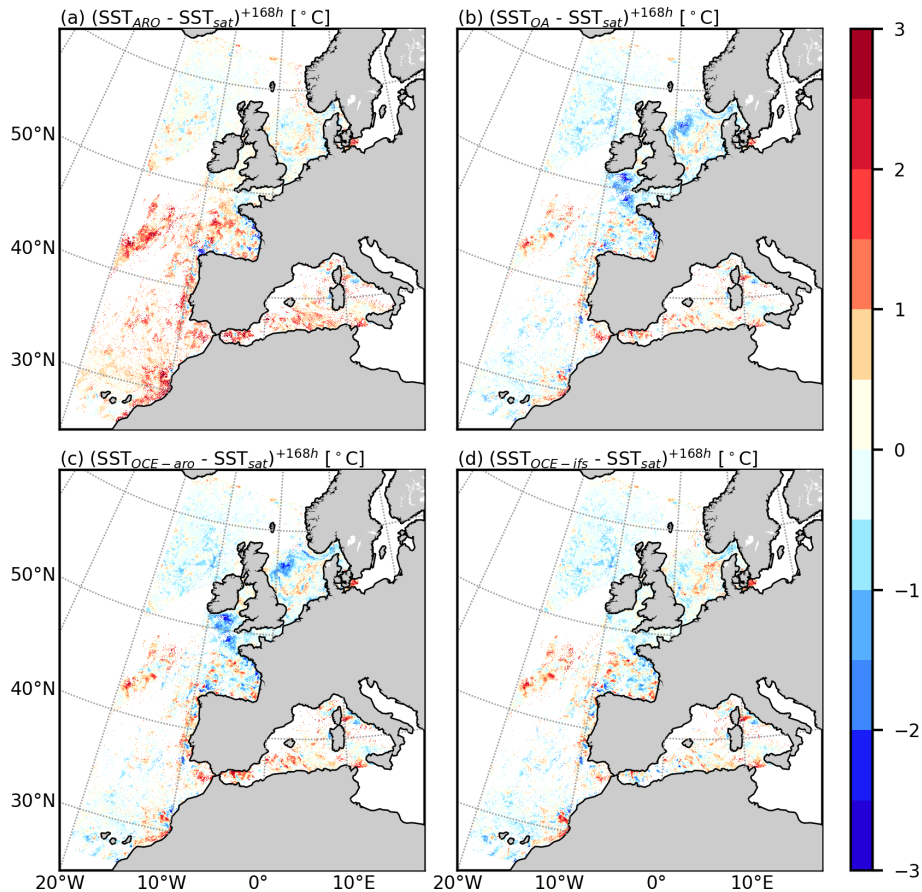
(a) (SST$_{ARO}$ - SST$_{sat}$)$^{+168h}$ [$^\circ$C]

50°N
40°N
30°N

(b) (SST$_{OA}$ - SST$_{sat}$)$^{+168h}$ [$^\circ$C]

3
2
1
0
−1
−2
−3

(c) (SST$_{OCE-aro}$ - SST$_{sat}$)$^{+168h}$ [$^\circ$C]

50°N
40°N
30°N

20°W 10°W 0° 10°E

(d) (SST$_{OCE-ifs}$ - SST$_{sat}$)$^{+168h}$ [$^\circ$C]

20°W 10°W 0° 10°E